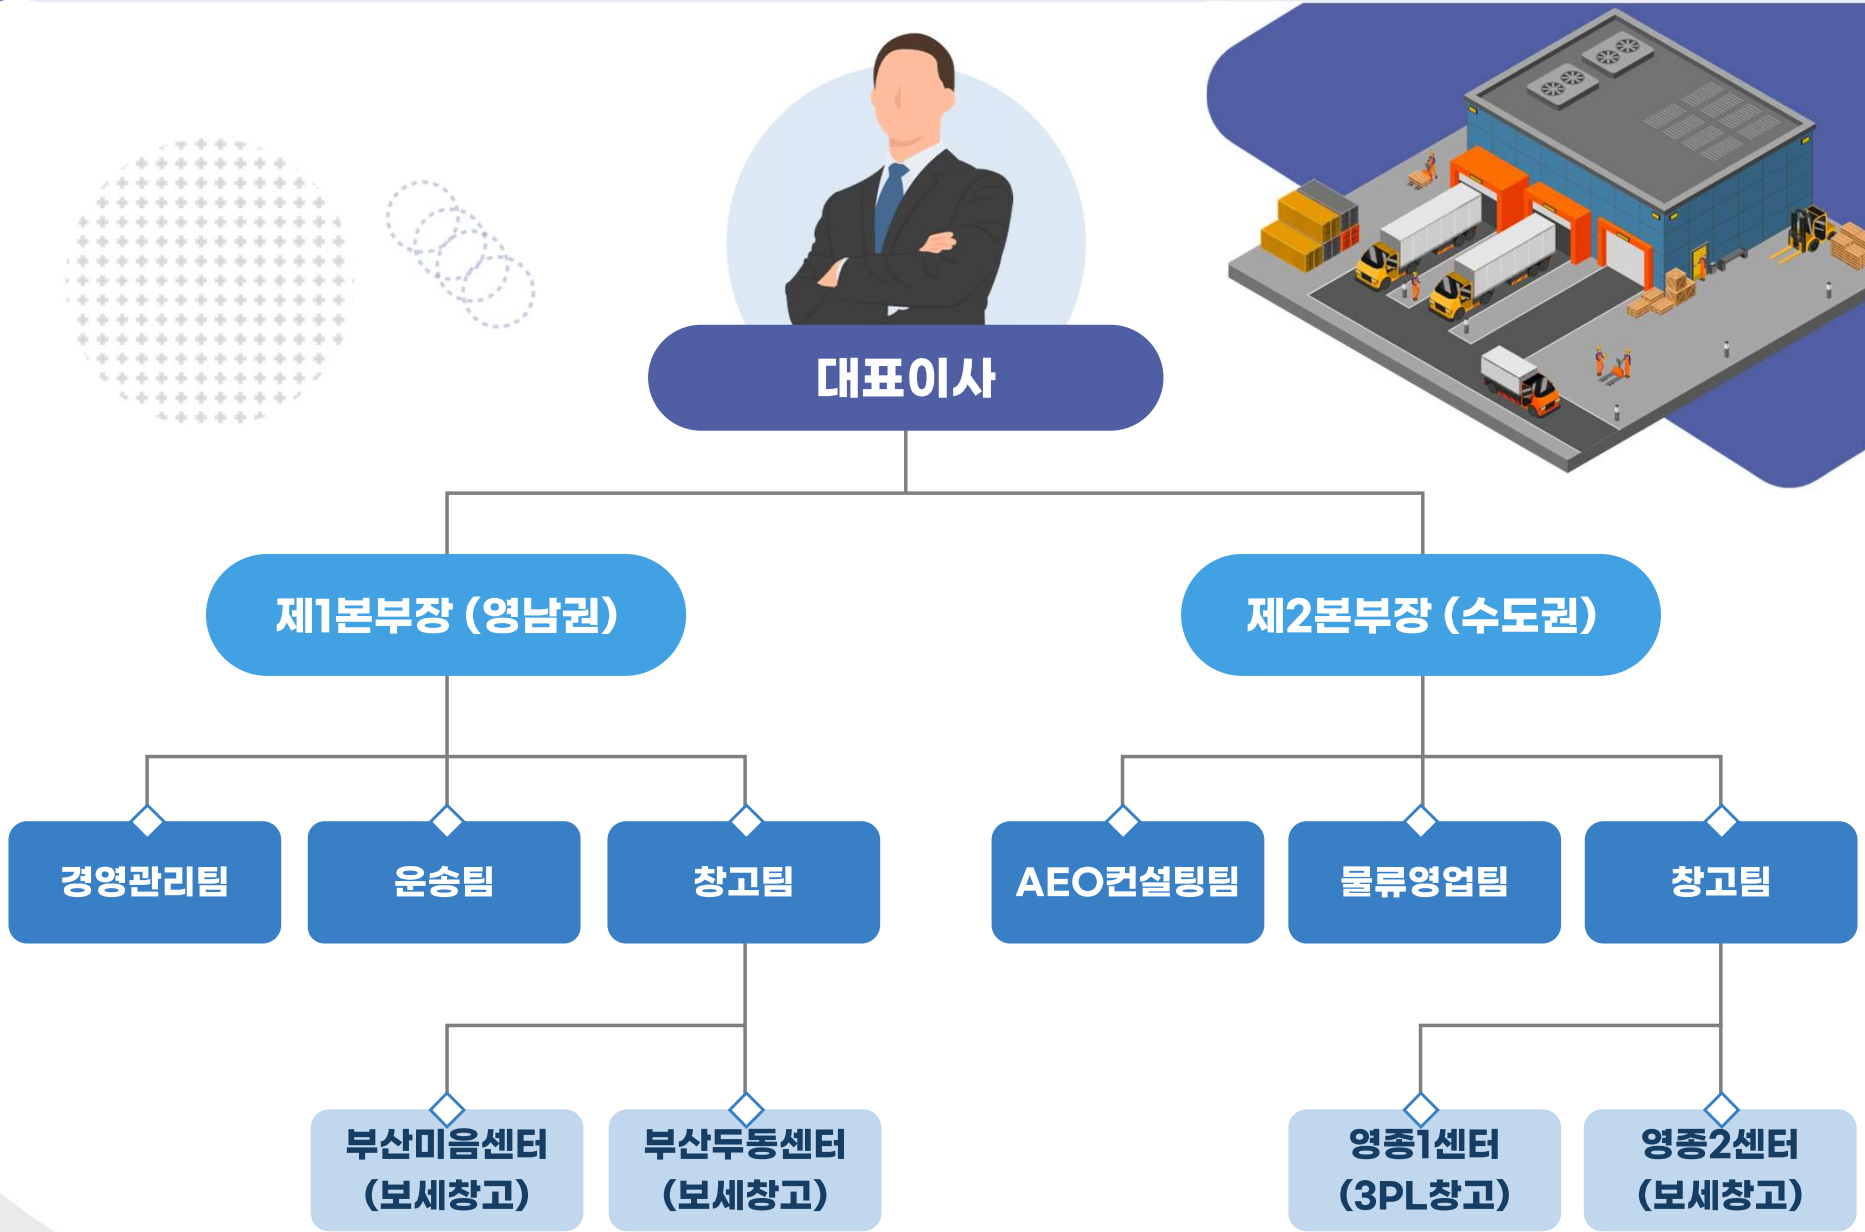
대표이사

제1본부장 (영남권)

제2본부장 (수도권)

경영관리팀

운송팀

창고팀

AEO컨설팅팀

물류영업팀

창고팀

부산미음센터 (보세창고)

부산두동센터 (보세창고)

영종1센터 (3PL창고)

영종2센터 (보세창고)